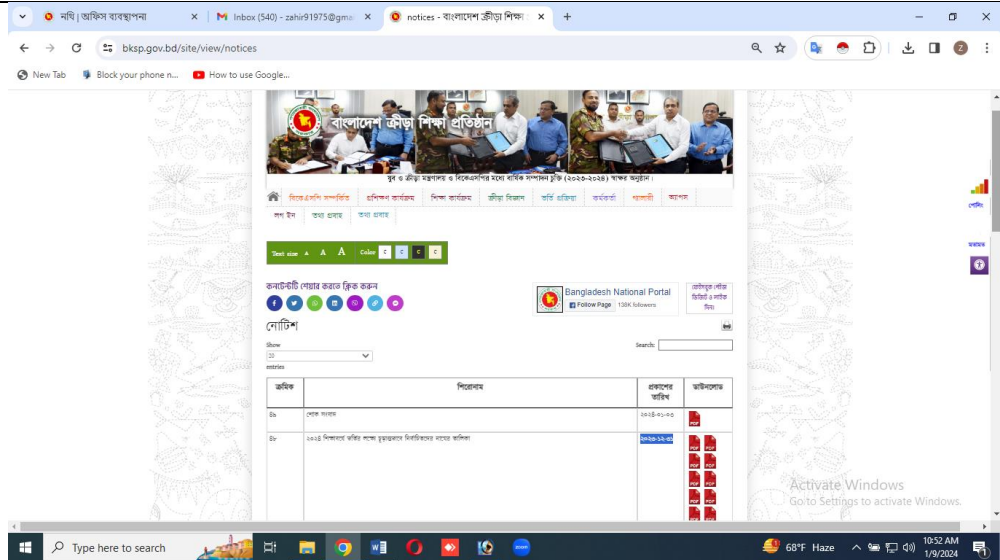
নথি | অফিস ব্যবস্থাপনা
Inbox (540) - zahir91975@gm
notices - বাংলাদেশ ক্রীড়া শিক্ষা

bksp.gov.bd/site/view/notices

New Tab
Block your phone n...
How to use Google...

বাংলাদেশ ক্রীড়া শিক্ষা প্রতিষ্ঠান

যুব ও ক্রীড়া মন্ত্রণালয় ও বিকেএসপির মধ্যে বার্ষিক কর্মসম্পাদন চুক্তি (২০২৩-২০২৪) স্বাক্ষর অনুষ্ঠান।

বিকেএসপি সম্পর্কিত
প্রশিক্ষণ কার্যক্রম
শিক্ষা কার্যক্রম
ক্রীড়া বিজ্ঞান
ভর্তি প্রক্রিয়া
কর্মকর্তা
গ্যালারী
আপলোড
লগ ইন
তথ্য প্রদান
তথ্য প্রবাহ

Text size A A A Color C C C C

কনটেন্টটি শেয়ার করতে ক্লিক করুন

Bangladesh National Portal
Follow Page 138K followers

ফেসবুক পেজ ভিডিও ও লাইক দিন

নোটিশ

Show
20
entries

Search:

| ক্রমিক | শিরোনাম | প্রকাশের তারিখ | ডাউনলোড |
|---|---|---|---|
| ৪৯ | শোক সংবাদ | ২০২৪-০১-০৩ | PDF |
| ৪৮ | ২০২৪ শিক্ষাবর্ষে ভর্তির লক্ষ্যে চূড়ান্তভাবে নির্বাচিতদের নামের তালিকা | ২০২৩-১২-৩১ | PDF PDF PDF PDF PDF PDF PDF PDF PDF PDF |

পোর্টাল

অফলাইন

Activate Windows
Go to Settings to activate Windows.

Type here to search
68°F Haze
10:52 AM
1/9/2024